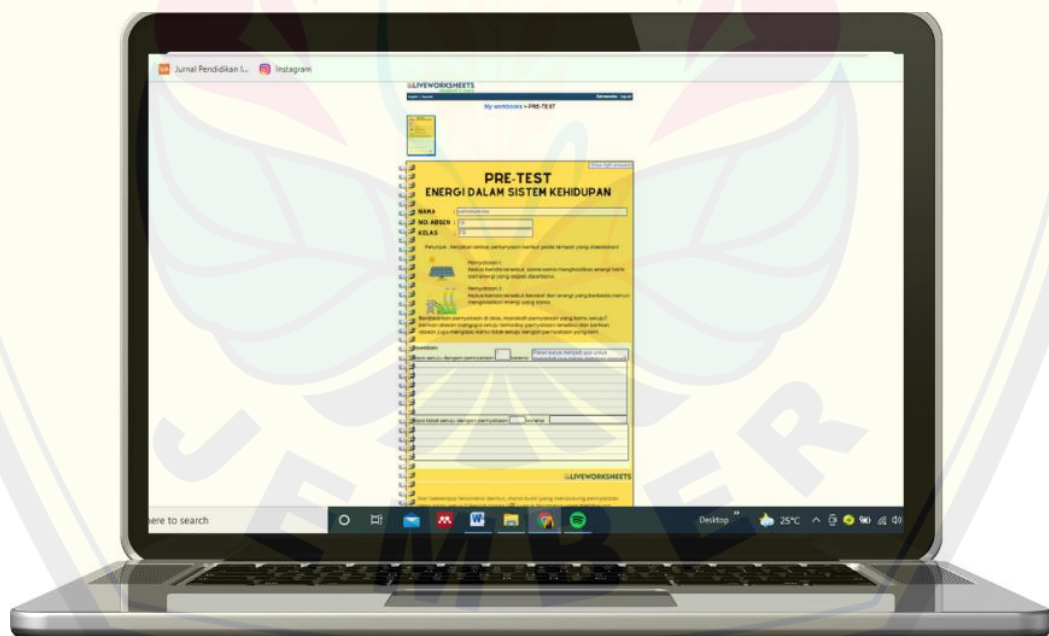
Jurnal Pendidikan I... Instagram

LIVEWORKSHEETS

My workbooks > PRE-TEST

PRE-TEST
ENERGI DALAM SISTEM KEHIDUPAN

NAMA
NO. ABSEN
KELAS

Petunjuk : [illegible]

Pernyataan 1
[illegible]

Pernyataan 2
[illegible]

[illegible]

Jawaban:
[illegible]

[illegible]

LIVEWORKSHEETS

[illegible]

here to search

Desktop 25°C